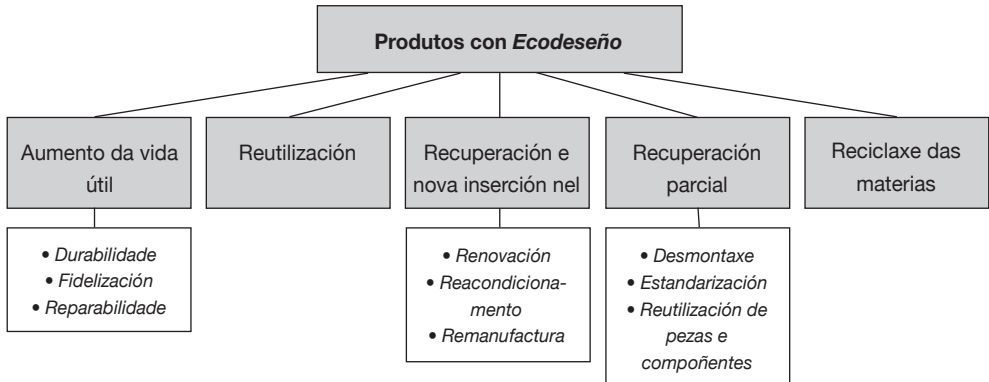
Produtos con *Ecodeseño*

Aumento da vida útil

Reutilización

Recuperación e nova inserción nel

Recuperación parcial

Reciclaxe das materias

• *Durabilidade*
• *Fidelización*
• *Reparabilidade*

• *Renovación*
• *Reacondicionamento*
• *Remanufactura*

• *Desmontaxe*
• *Estandarización*
• *Reutilización de pezas e compoñentes*